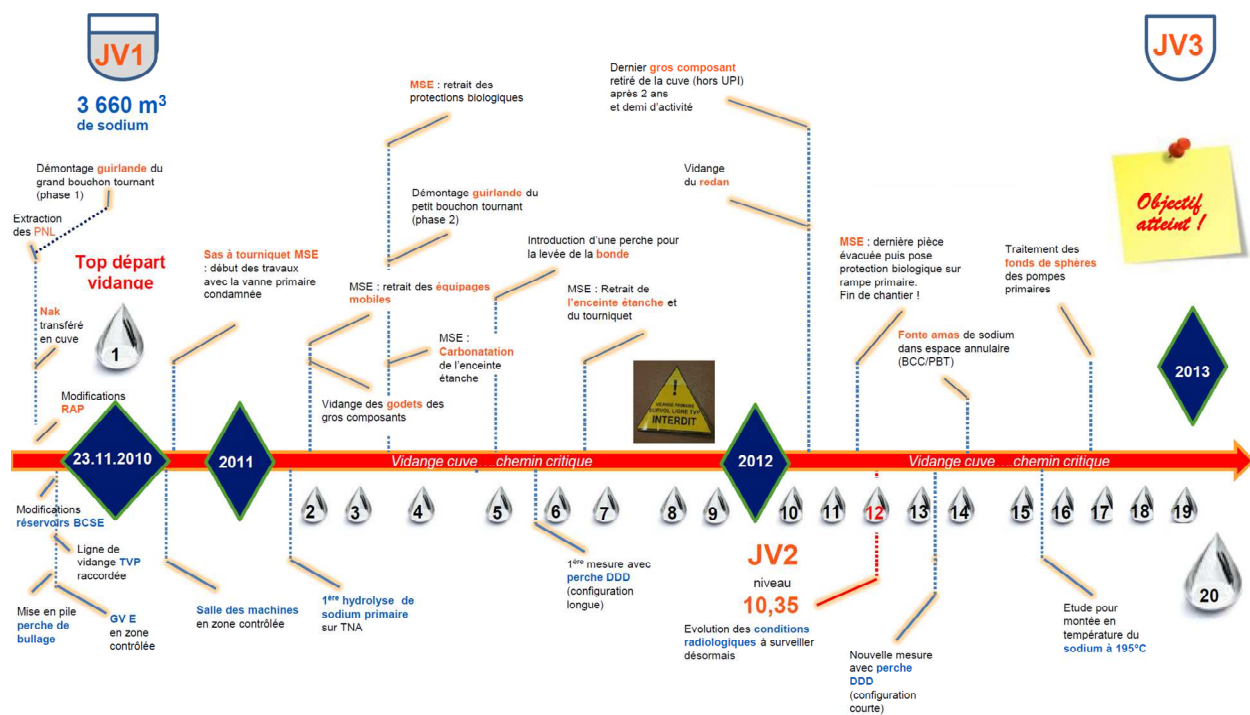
JV1

3 660 m³ de sodium

Démontage guirlande du grand bouchon tournant (phase 1)

Extraction des PNL

Top départ vidange

Nak transféré en cuve

1

Modifications RAP

23.11.2010

Modifications réservoirs BCSE

Ligne de vidange TVP raccordée

Mise en pile perche de bullage

GV E en zone contrôlée

Sas à tourniquet MSE : début des travaux avec la vanne primaire condamnée

2011

Salle des machines en zone contrôlée

MSE : retrait des protections biologiques

Démontage guirlande du petit bouchon tournant (phase 2)

MSE : retrait des équipages mobiles

MSE : Carbonatation de l'enceinte étanche

Vidange des godets des gros composants

$1^{ère}$ hydrolyse de sodium primaire sur TNA

Introduction d'une perche pour la levée de la bonde

MSE : Retrait de l'enceinte étanche et du tourniquet

Vidange cuve… chemin critique

2 3 4 5 6 7 8 9

$1^{ère}$ mesure avec perche DDD (configuration longue)

INTERDIT

Dernier gros composant retiré de la cuve (hors UPI) après 2 ans et demi d'activité

Vidange du redan

2012

JV2

niveau

10,35

Evolution des conditions radiologiques à surveiller désormais

10 11 12 13 14

MSE : dernière pièce évacuée puis pose protection biologique sur rampe primaire. Fin de chantier !

Fonte amas de sodium dans espace annulaire (BCC/PBT)

Vidange cuve… chemin critique

Nouvelle mesure avec perche DDD (configuration courte)

JV3

Objectif atteint !

Traitement des fonds de sphères des pompes primaires

2013

15 16 17 18 19

20

Etude pour montée en température du sodium à 195°C